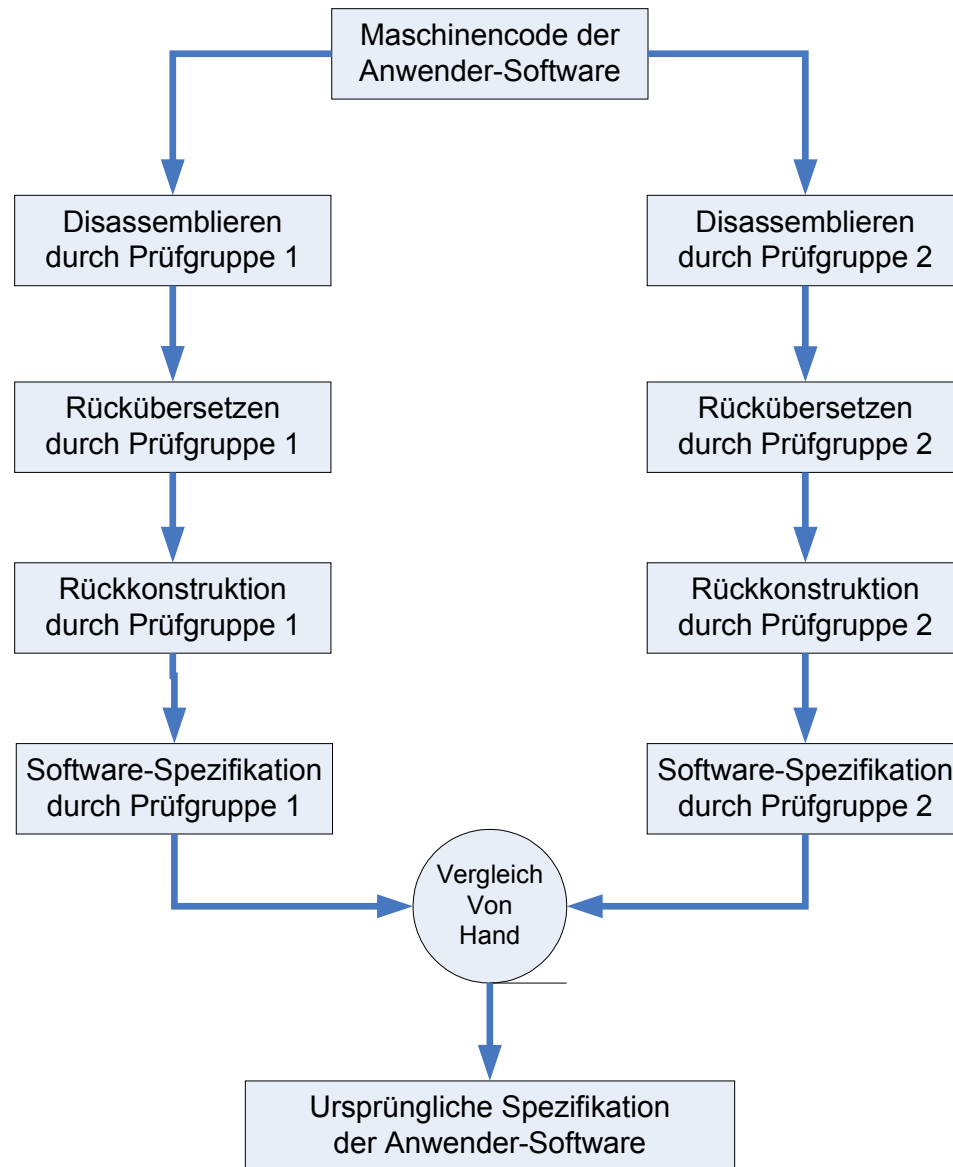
Maschinencode der Anwender-Software

Disassemblieren durch Prüfgruppe 1

Rückübersetzen durch Prüfgruppe 1

Rückkonstruktion durch Prüfgruppe 1

Software-Spezifikation durch Prüfgruppe 1

Disassemblieren durch Prüfgruppe 2

Rückübersetzen durch Prüfgruppe 2

Rückkonstruktion durch Prüfgruppe 2

Software-Spezifikation durch Prüfgruppe 2

Vergleich Von Hand

Ursprüngliche Spezifikation der Anwender-Software